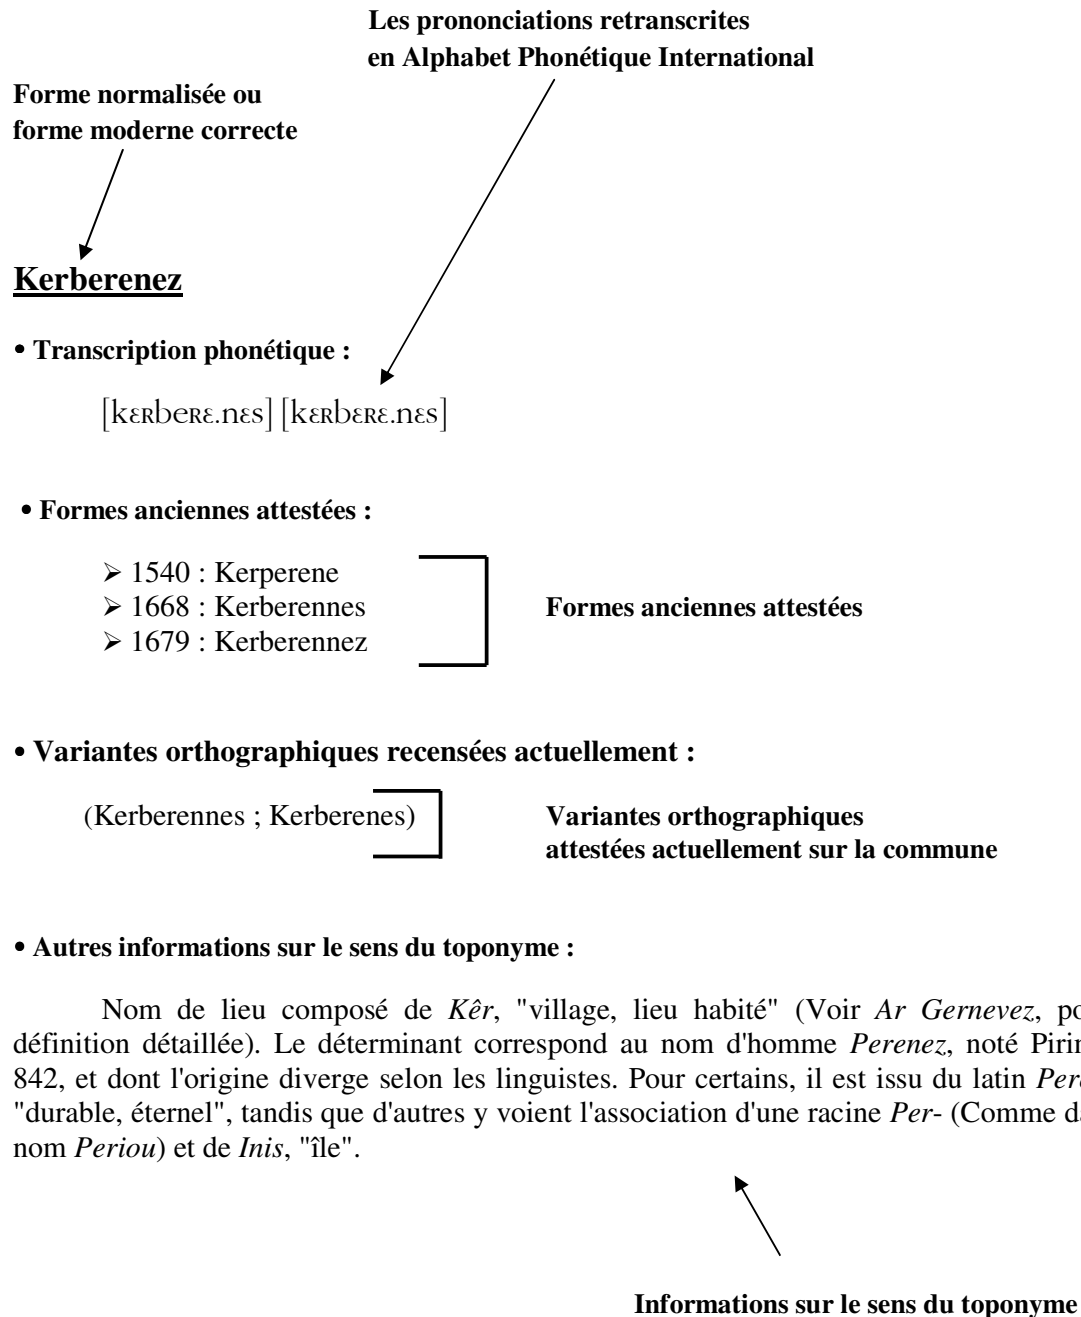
Les prononciations retranscrites en Alphabet Phonétique International

Forme normalisée ou forme moderne correcte

Kerberenez

• Transcription phonétique :

[kɛʀbeʀɛ.nɛs] [kɛʀbeʀɛ.nɛs]

• Formes anciennes attestées :

➢ 1540 : Kerperene
➢ 1668 : Kerberennes
➢ 1679 : Kerberennez

Formes anciennes attestées

• Variantes orthographiques recensées actuellement :

(Kerberennes ; Kerberenes)

Variantes orthographiques attestées actuellement sur la commune

• Autres informations sur le sens du toponyme :

Nom de lieu composé de *Kêr*, "village, lieu habité" (Voir *Ar Gernevez*, po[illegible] définition détaillée). Le déterminant correspond au nom d'homme *Perenez*, noté Pirin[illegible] 842, et dont l'origine diverge selon les linguistes. Pour certains, il est issu du latin *Per*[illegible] "durable, éternel", tandis que d'autres y voient l'association d'une racine *Per*- (Comme da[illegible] nom *Periou*) et de *Inis*, "île".

Informations sur le sens du toponyme